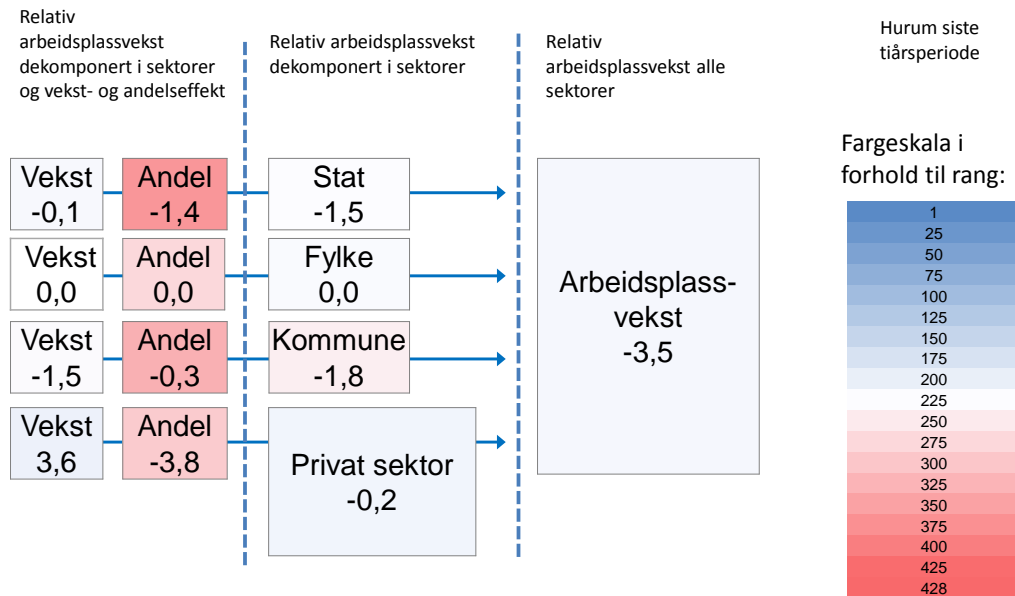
Relativ arbeidsplassvekst dekomponert i sektorer og vekst- og andelseffekt

Relativ arbeidsplassvekst dekomponert i sektorer

Relativ arbeidsplassvekst alle sektorer

Hurum siste tiårsperiode

Vekst -0,1

Andel -1,4

Stat -1,5

Vekst 0,0

Andel 0,0

Fylke 0,0

Vekst -1,5

Andel -0,3

Kommune -1,8

Vekst 3,6

Andel -3,8

Privat sektor -0,2

Arbeidsplassvekst -3,5

Fargeskala i forhold til rang:

1
25
50
75
100
125
150
175
200
225
250
275
300
325
350
375
400
425
428